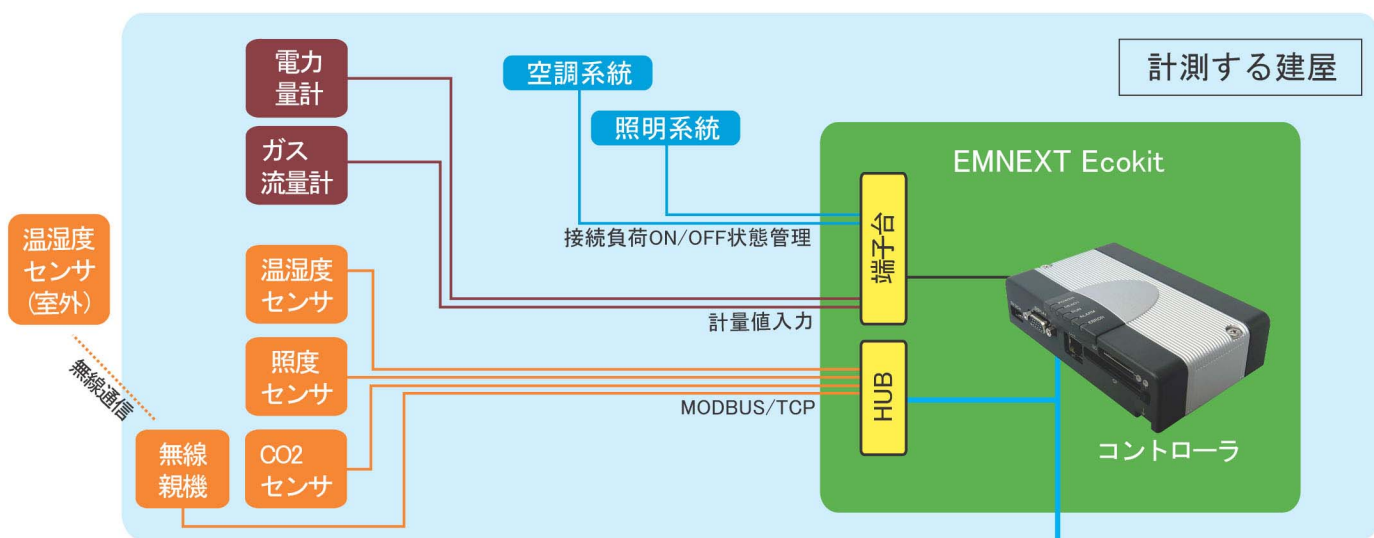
計測する建屋

電力量計

ガス流量計

空調系統

照明系統

EMNEXT Ecokit

接続負荷ON/OFF状態管理

端子台

温湿度センサ(室外)

温湿度センサ

計量値入力

照度センサ

HUB

無線通信

MODBUS/TCP

無線親機

CO2センサ

コントローラ